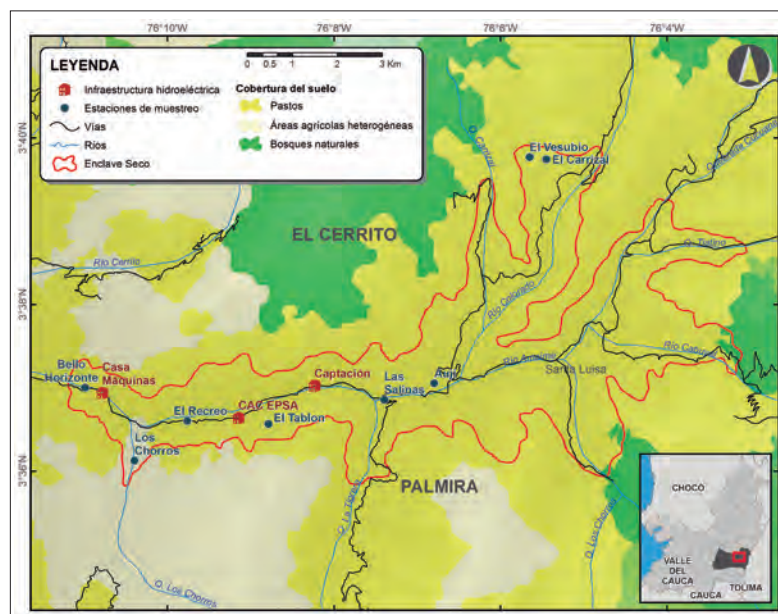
76°10'W
76°8'W
76°6'W
76°4'W
3°40'N
3°38'N
3°36'N

LEYENDA
Infraestructura hidroeléctrica
Estaciones de muestreo
Vías
Ríos
Enclave Seco

0 0.5 1 2 3 Km

Cobertura del suelo
Pastos
Áreas agrícolas heterogéneas
Bosques naturales

EL CERRITO
PALMIRA

El Vesubio
El Carrizal
Q. Carrizal
Quebrada Calvarito
Q. Tuliná
Río Cerrito
Río Calvarito
Río Amaime
Río Cabuy
Santa Luisa
Bello Horizonte
Casa Máquinas
Captación
Las Salinas
Auji
El Recreo
CAC EPSA
El Tablón
Los Chorros
Q. La Tigrera
Q. Los Chorros
Q. Los Chorros

CHOCÓ
VALLE DEL CAUCA
TOLIMA
CAUCA